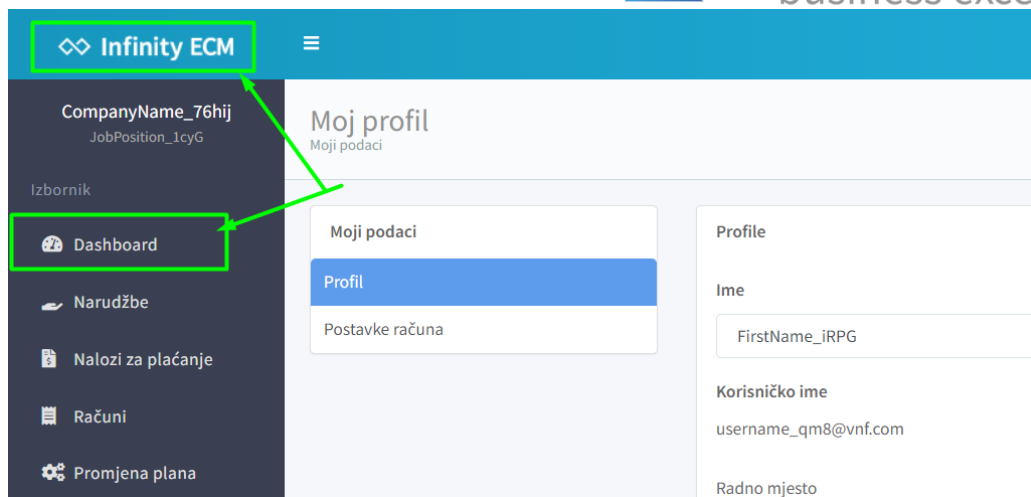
business exce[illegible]

Infinity ECM

CompanyName_76hij
JobPosition_1cyG

Izbornik

Dashboard

Narudžbe

Nalozi za plaćanje

Računi

Promjena plana

Moj profil
Moji podaci

Moji podaci

Profil

Postavke računa

Profile

Ime

FirstName_iRPG

Korisničko ime

username_qm8@vnf.com

Radno mjesto